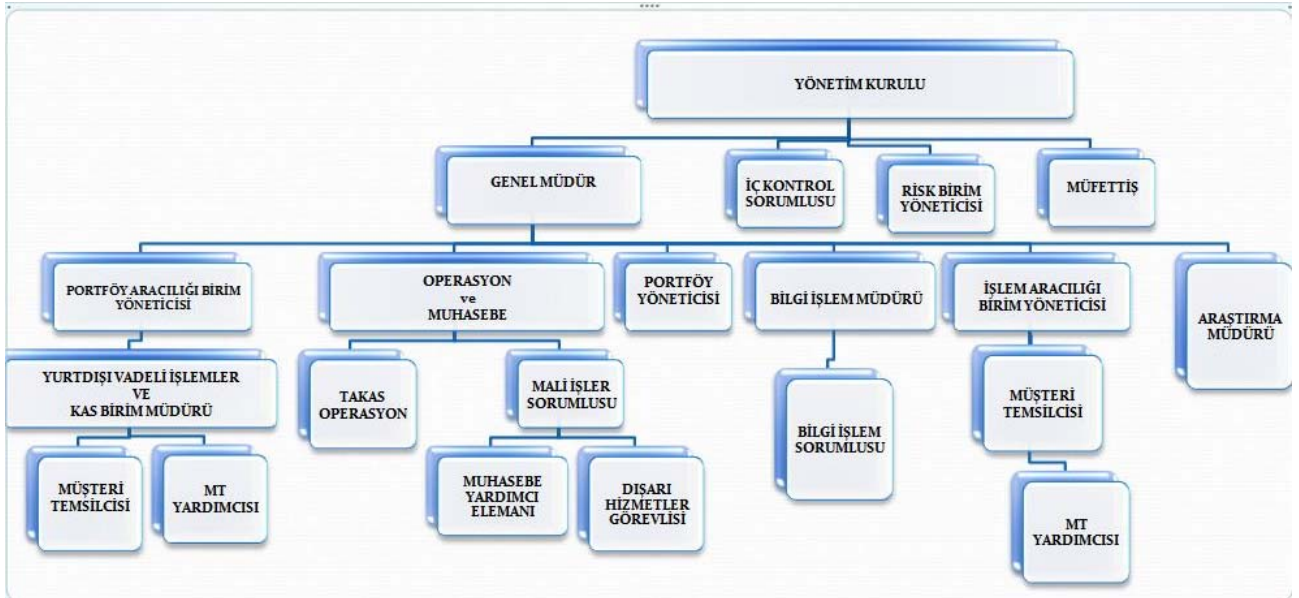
YÖNETİM KURULU

GENEL MÜDÜR

İÇ KONTROL SORUMLUSU

RİSK BİRİM YÖNETİCİSİ

MÜFETTİŞ

PORTFÖY ARACILIĞI BİRİM YÖNETİCİSİ

OPERASYON ve MUHASEBE

PORTFÖY YÖNETİCİSİ

BİLGİ İŞLEM MÜDÜRÜ

İŞLEM ARACILIĞI BİRİM YÖNETİCİSİ

ARAŞTIRMA MÜDÜRÜ

YURTDIŞI VADELİ İŞLEMLER VE KAS BİRİM MÜDÜRÜ

TAKAS OPERASYON

MALİ İŞLER SORUMLUSU

BİLGİ İŞLEM SORUMLUSU

MÜŞTERİ TEMSİLCİSİ

MÜŞTERİ TEMSİLCİSİ

MT YARDIMCISI

MUHASEBE YARDIMCI ELEMANI

DIŞARI HİZMETLER GÖREVLİSİ

MT YARDIMCISI